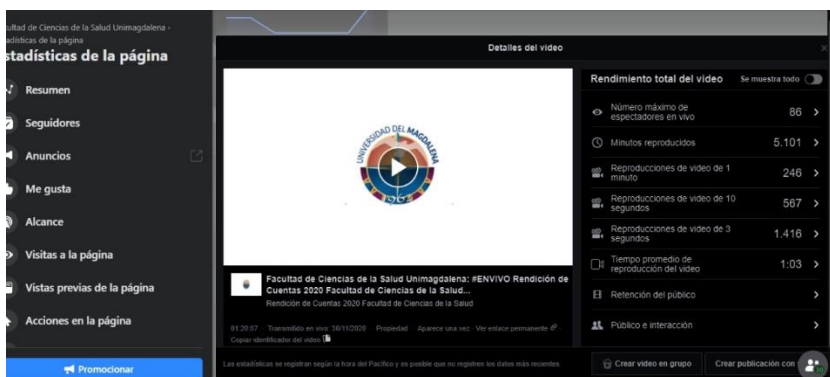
ultad de Ciencias de la Salud Unimagdalena › adísticas de la página
stadísticas de la página

Resumen
Seguidores
Anuncios
Me gusta
Alcance
Visitas a la página
Vistas previas de la página
Acciones en la página

Promocionar

Detalles del video

UNIVERSIDAD DEL MAGDALENA

Facultad de Ciencias de la Salud Unimagdalena: #ENVIVO Rendición de Cuentas 2020 Facultad de Ciencias de la Salud...
Rendición de Cuentas 2020 Facultad de Ciencias de la Salud

01:20:07 · Transmitido en vivo: 30/11/2020 · Propiedad · Aparece una vez · Ver enlace permanente
Copiar identificador del video

Rendimiento total del video | Se muestra todo

| | |
|---|---|
| Número máximo de espectadores en vivo | 86 |
| Minutos reproducidos | 5.101 |
| Reproducciones de video de 1 minuto | 246 |
| Reproducciones de video de 10 segundos | 567 |
| Reproducciones de video de 3 segundos | 1.416 |
| Tiempo promedio de reproducción del video | 1:03 |
| Retención del público | |
| Público e interacción | |

Las estadísticas se registran según la hora del Pacífico y es posible que no registren los datos más recientes.

Crear video en grupo
Crear publicación con